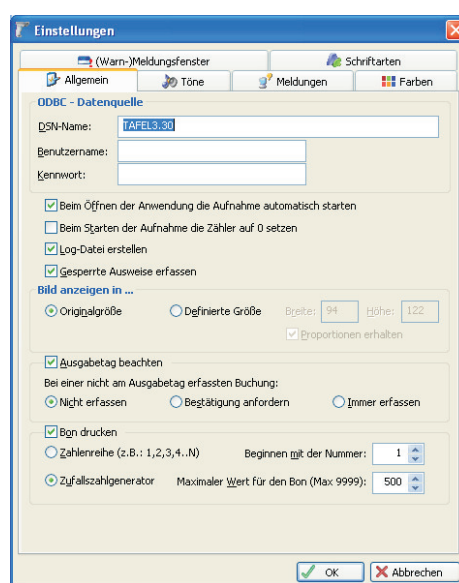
Einstellungen

(Warn-)Meldungsfenster
Schriftarten
Allgemein
Töne
Meldungen
Farben

ODBC - Datenquelle
DSN-Name: TAFEL3.30
Benutzername:
Kennwort:

Beim Öffnen der Anwendung die Aufnahme automatisch starten
Beim Starten der Aufnahme die Zähler auf 0 setzen
Log-Datei erstellen
Gesperrte Ausweise erfassen

Bild anzeigen in ...
Originalgröße
Definierte Größe
Breite: 94
Höhe: 122
Proportionen erhalten

Ausgabetag beachten
Bei einer nicht am Ausgabetag erfassten Buchung:
Nicht erfassen
Bestätigung anfordern
Immer erfassen

Bon drucken
Zahlenreihe (z.B.: 1,2,3,4..N)
Beginnen mit der Nummer: 1
Zufallszahlgenerator
Maximaler Wert für den Bon (Max 9999): 500

OK
Abbrechen